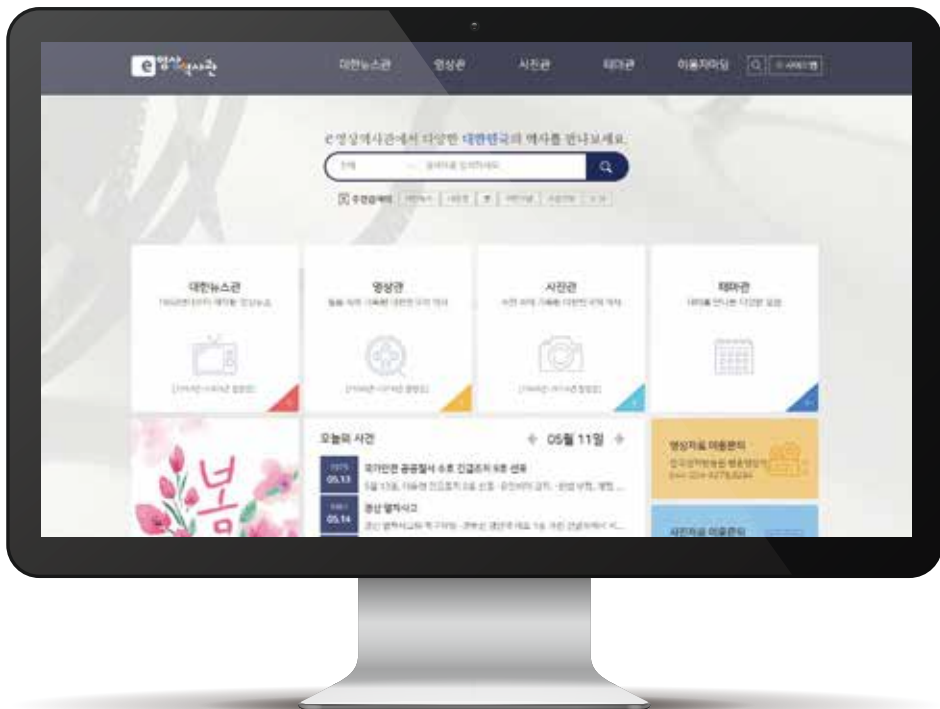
e영상역사관

대한뉴스관 영상관 사진관 테마관 이용자마당

e영상역사관에서 다양한 대한민국의 역사를 만나보세요.

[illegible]

대한뉴스관
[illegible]

영상관
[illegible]

사진관
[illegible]

테마관
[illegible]

봄

오늘의 사건 05월 11일

05.13 국가안전 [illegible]
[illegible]

05.14 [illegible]
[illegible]

영상자료 이용문의
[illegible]

사진자료 이용문의